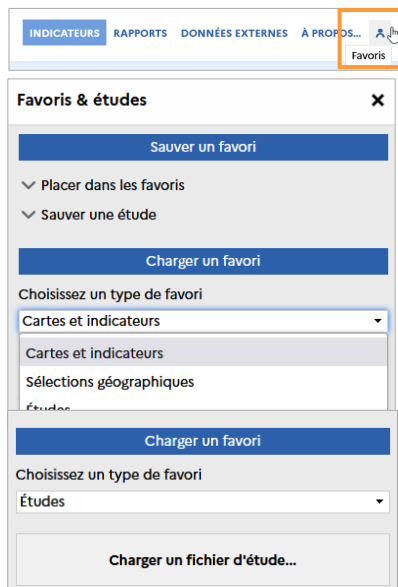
INDICATEURS RAPPORTS DONNÉES EXTERNES À PROPOS...

Favoris

Favoris & études

×

Sauver un favori

Placer dans les favoris

Sauver une étude

Charger un favori

Choisissez un type de favori

Cartes et indicateurs

Cartes et indicateurs

Sélections géographiques

Études

Charger un favori

Choisissez un type de favori

Études

Charger un fichier d'étude...